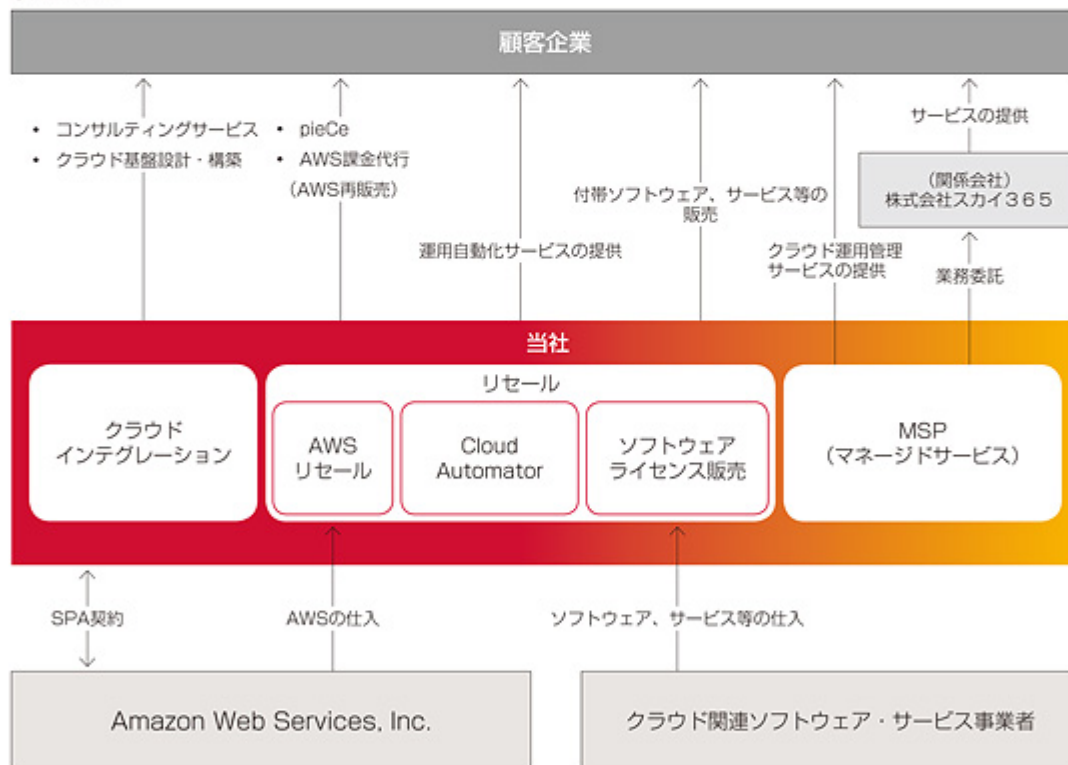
顧客企業

• コンサルティングサービス
• クラウド基盤設計・構築

• pieCe
• AWS課金代行（AWS再販売）

運用自動化サービスの提供

付帯ソフトウェア、サービス等の販売

クラウド運用管理サービスの提供

サービスの提供

（関係会社）
株式会社スカイ３６５

業務委託

当社

クラウドインテグレーション

リセール

AWSリセール

Cloud Automator

ソフトウェアライセンス販売

MSP（マネージドサービス）

SPA契約

AWSの仕入

ソフトウェア、サービス等の仕入

Amazon Web Services, Inc.

クラウド関連ソフトウェア・サービス事業者